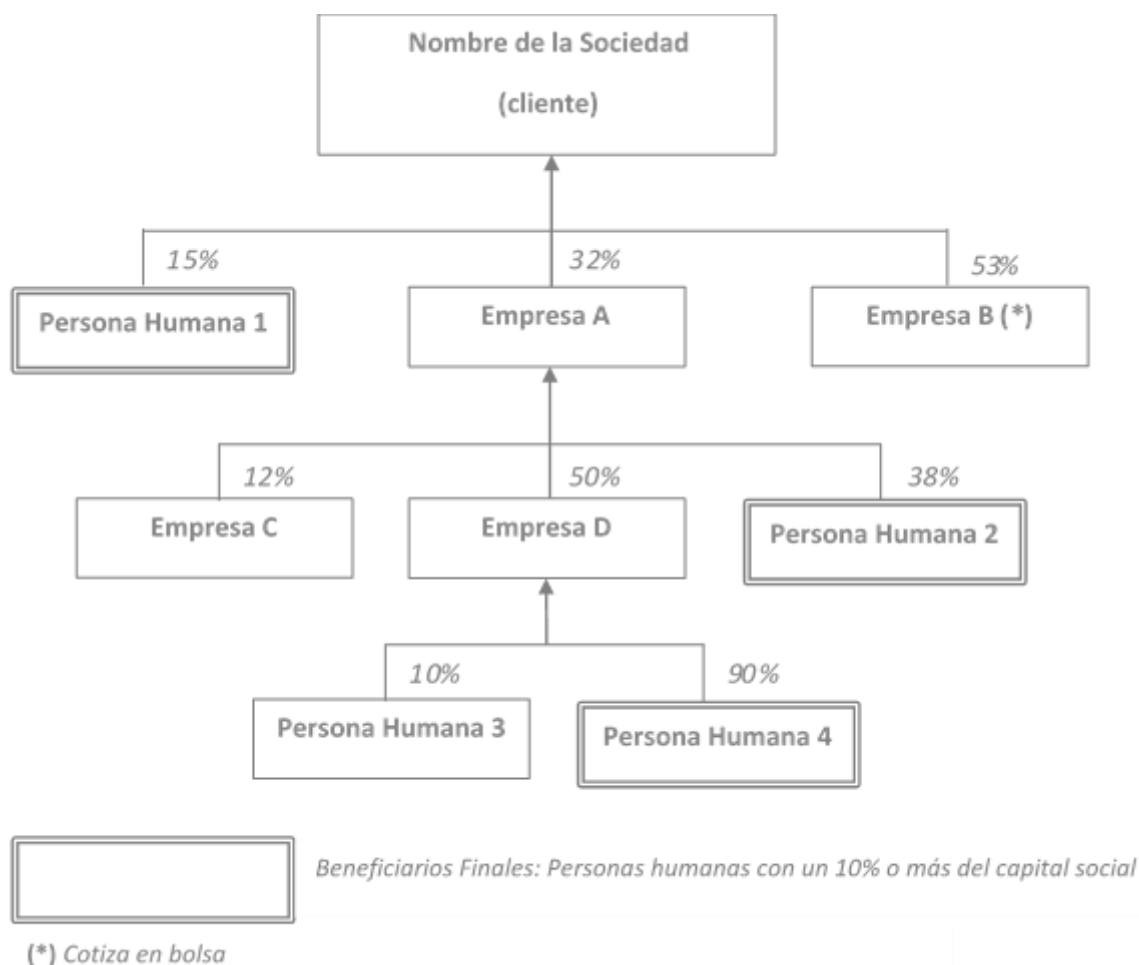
Nombre de la Sociedad

(cliente)

15%

32%

53%

Persona Humana 1

Empresa A

Empresa B (*)

12%

50%

38%

Empresa C

Empresa D

Persona Humana 2

10%

90%

Persona Humana 3

Persona Humana 4

Beneficiarios Finales: Personas humanas con un 10% o más del capital social

(*) Cotiza en bolsa